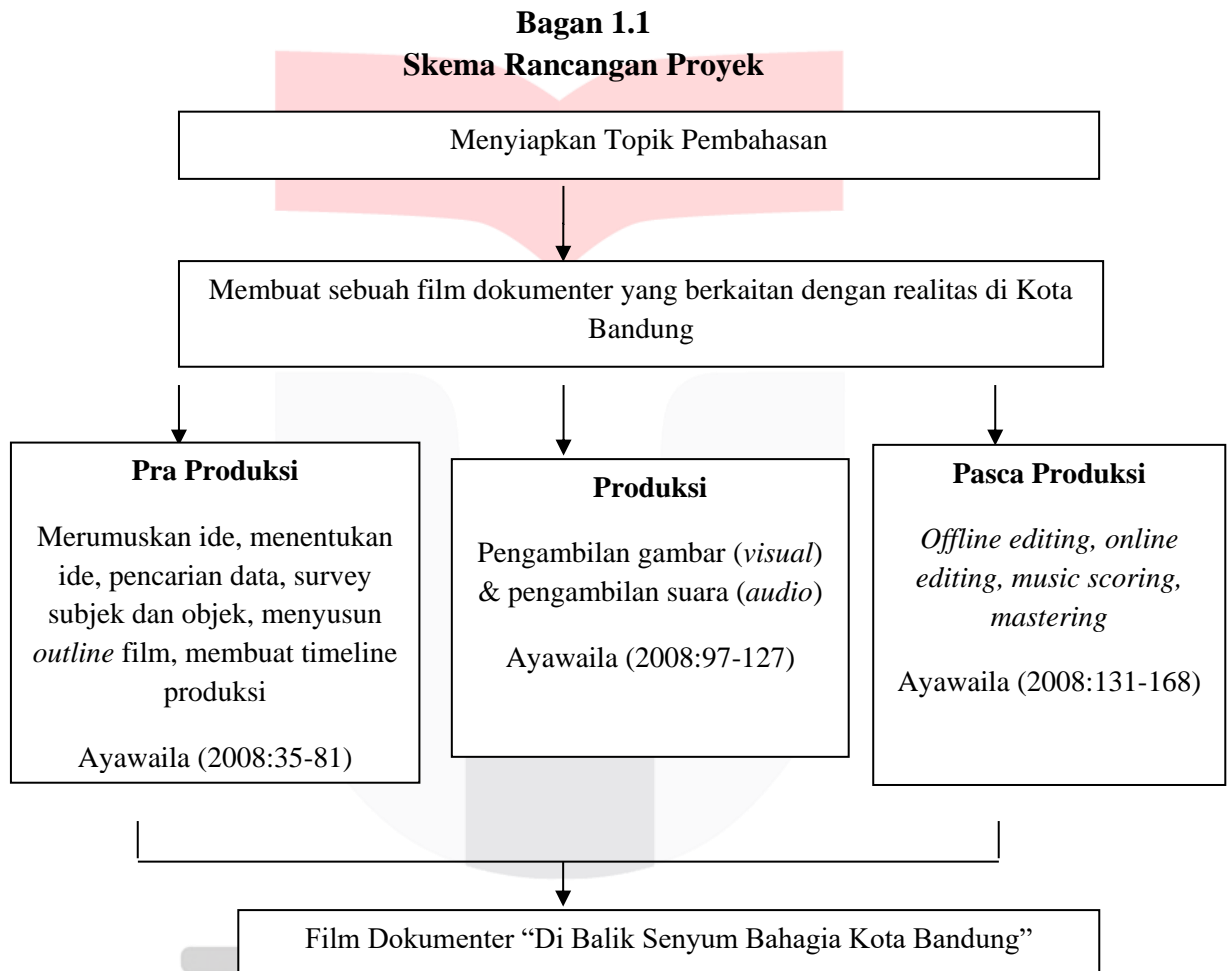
**Bagan 1.1**
**Skema Rancangan Proyek**

Menyiapkan Topik Pembahasan

Membuat sebuah film dokumenter yang berkaitan dengan realitas di Kota Bandung

**Pra Produksi**

Merumuskan ide, menentukan ide, pencarian data, survey subjek dan objek, menyusun *outline* film, membuat timeline produksi

Ayawaila (2008:35-81)

**Produksi**

Pengambilan gambar (*visual*) & pengambilan suara (*audio*)

Ayawaila (2008:97-127)

**Pasca Produksi**

*Offline editing, online editing, music scoring, mastering*

Ayawaila (2008:131-168)

Film Dokumenter "Di Balik Senyum Bahagia Kota Bandung"